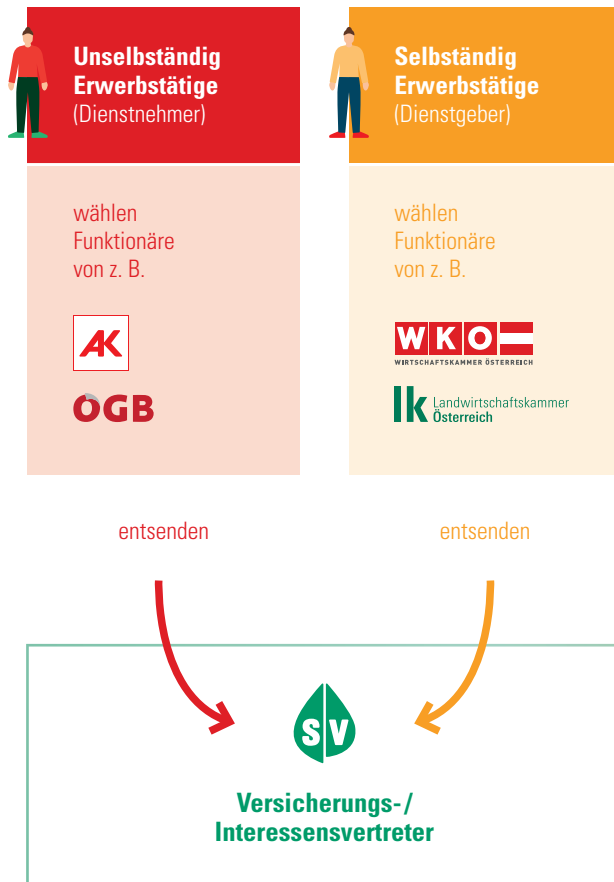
Unselbständig Erwerbstätige (Dienstnehmer)

wählen Funktionäre von z. B.

AK

ÖGB

Selbständig Erwerbstätige (Dienstgeber)

wählen Funktionäre von z. B.

WKO
WIRTSCHAFTSKAMMER ÖSTERREICH

lk Landwirtschaftskammer Österreich

entsenden

entsenden

SV

Versicherungs-/ Interessensvertreter